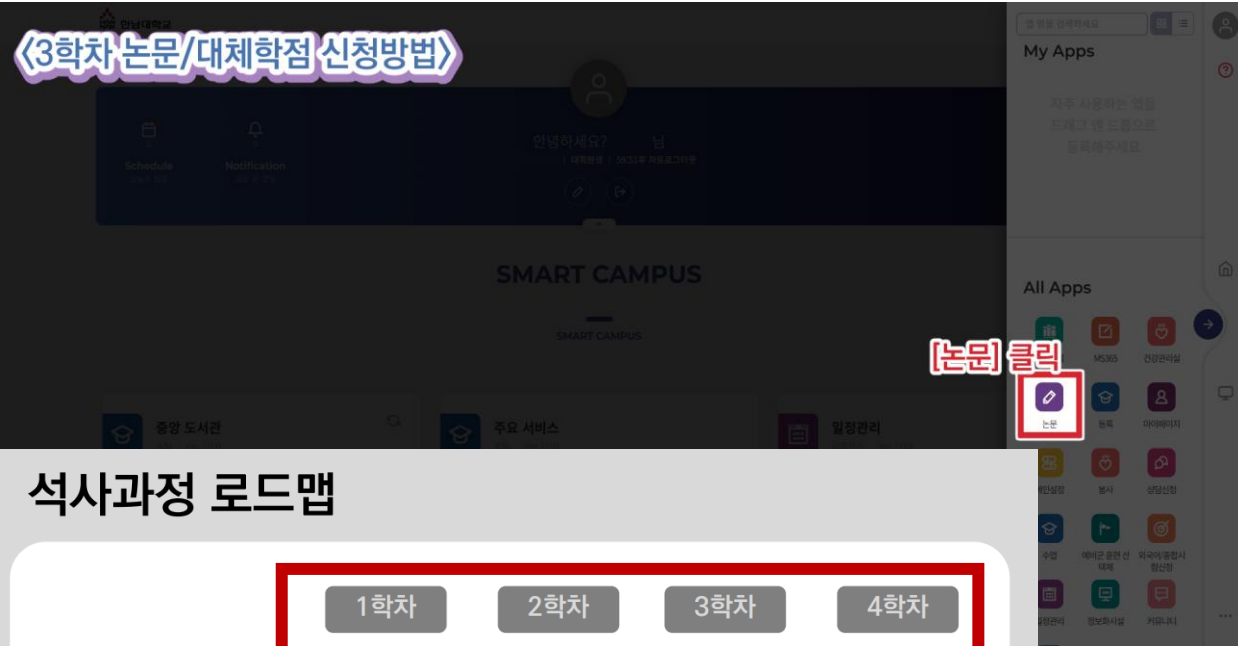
〈3학차 논문/대체학점 신청방법〉

My Apps

자주 사용하는 앱을 드래그 앤 드롭으로 등록해주세요

안녕하세요? 님

Schedule

Notification

SMART CAMPUS

SMART CAMPUS

All Apps

M365

건강관리실

[논문] 클릭

논문

등록

마이페이지

중앙 도서관

주요 서비스

일정관리

석사과정 로드맵

| 1학차 | 2학차 | 3학차 | 4학차 |
|---|---|---|---|